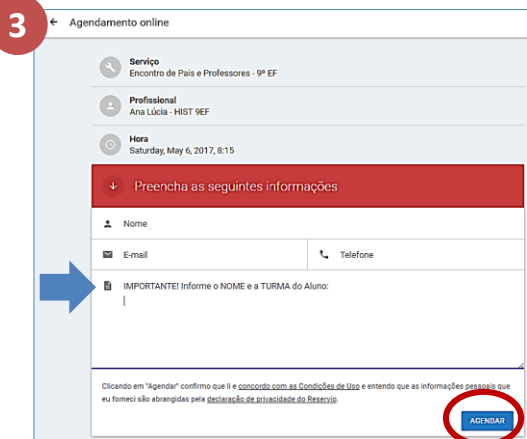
3

Agendamento online

Serviço
Encontro de Pais e Professores - 9º EF

Profissional
Ana Lúcia - HIST 9EF

Hora
Saturday, May 6, 2017, 8:15

Preencha as seguintes informações

Nome

E-mail

Telefone

IMPORTANTE! Informe o NOME e a TURMA do Aluno:

Clicando em "Agendar" confirmo que li e concordo com as Condições de Uso e entendo que as informações pessoais que eu forneci são abrangidas pela declaração de privacidade do Reservio.

AGENDAR